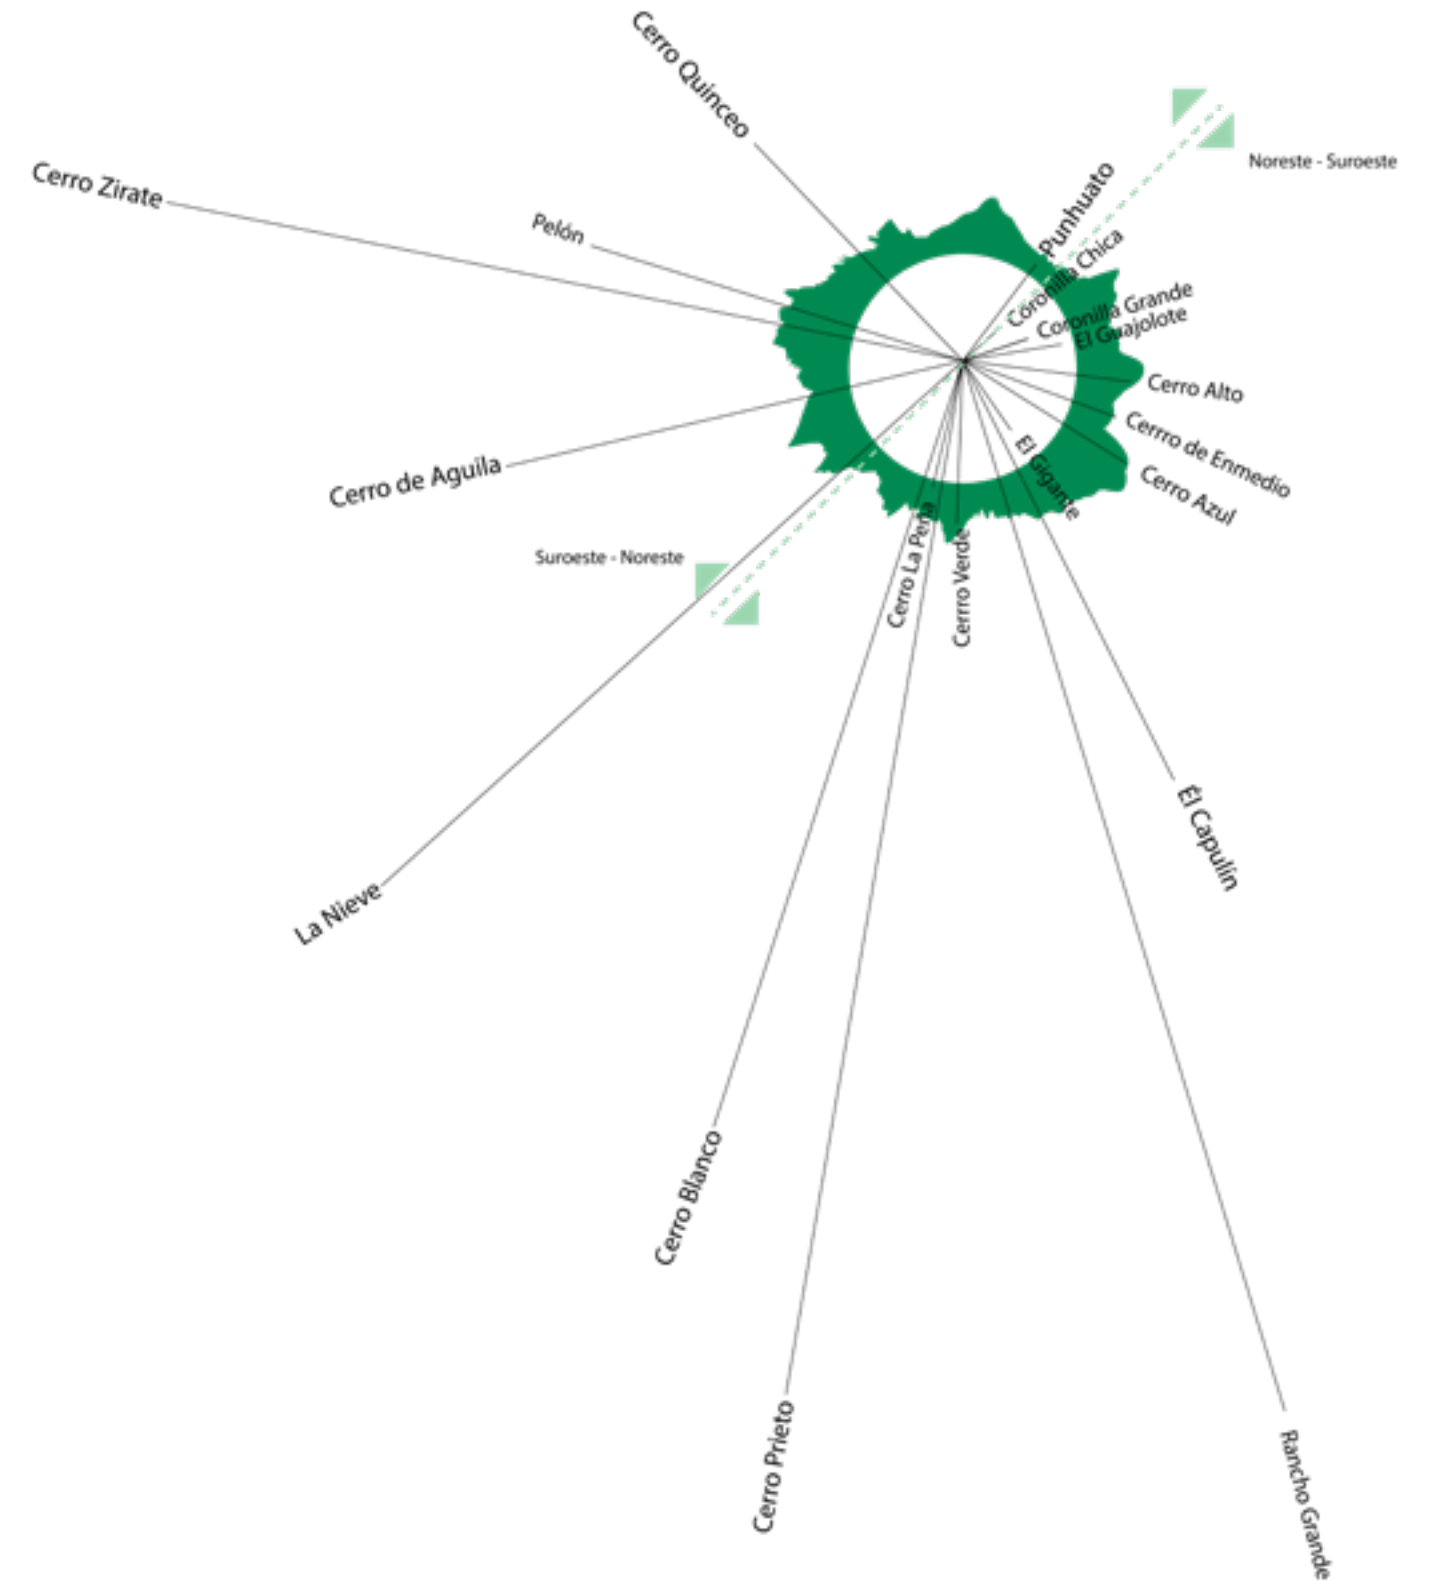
Cerro Quinceo

Cerro Zirate

Pelón

Punhuato

Noreste - Suroeste

Coronilla Chica

Coronilla Grande

El Guajolote

Cerro Alto

Cerro de Enmedio

Cerro Azul

El Gigante

Cerro de Aguila

Suroeste - Noreste

Cerro La Peña

Cerro Verde

El Capulín

La Nieve

Cerro Blanco

Cerro Prieto

Rancho Grande